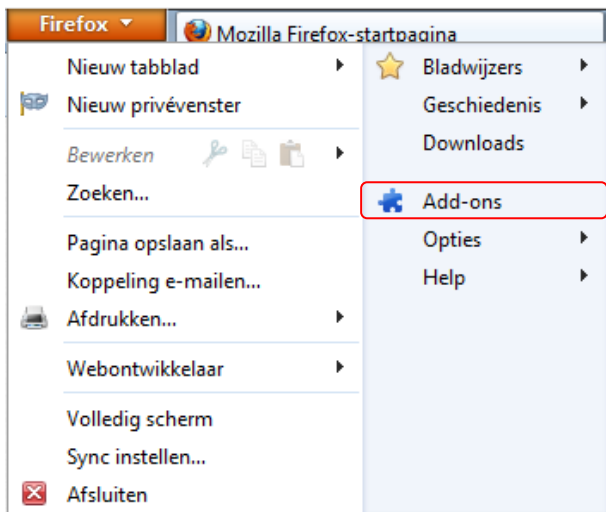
Firefox
Mozilla Firefox-startpagina

Nieuw tabblad
Nieuw privévenster
Bewerken
Zoeken...
Pagina opslaan als...
Koppeling e-mailen...
Afdrukken...
Webontwikkelaar
Volledig scherm
Sync instellen...
Afsluiten

Bladwijzers
Geschiedenis
Downloads
Add-ons
Opties
Help